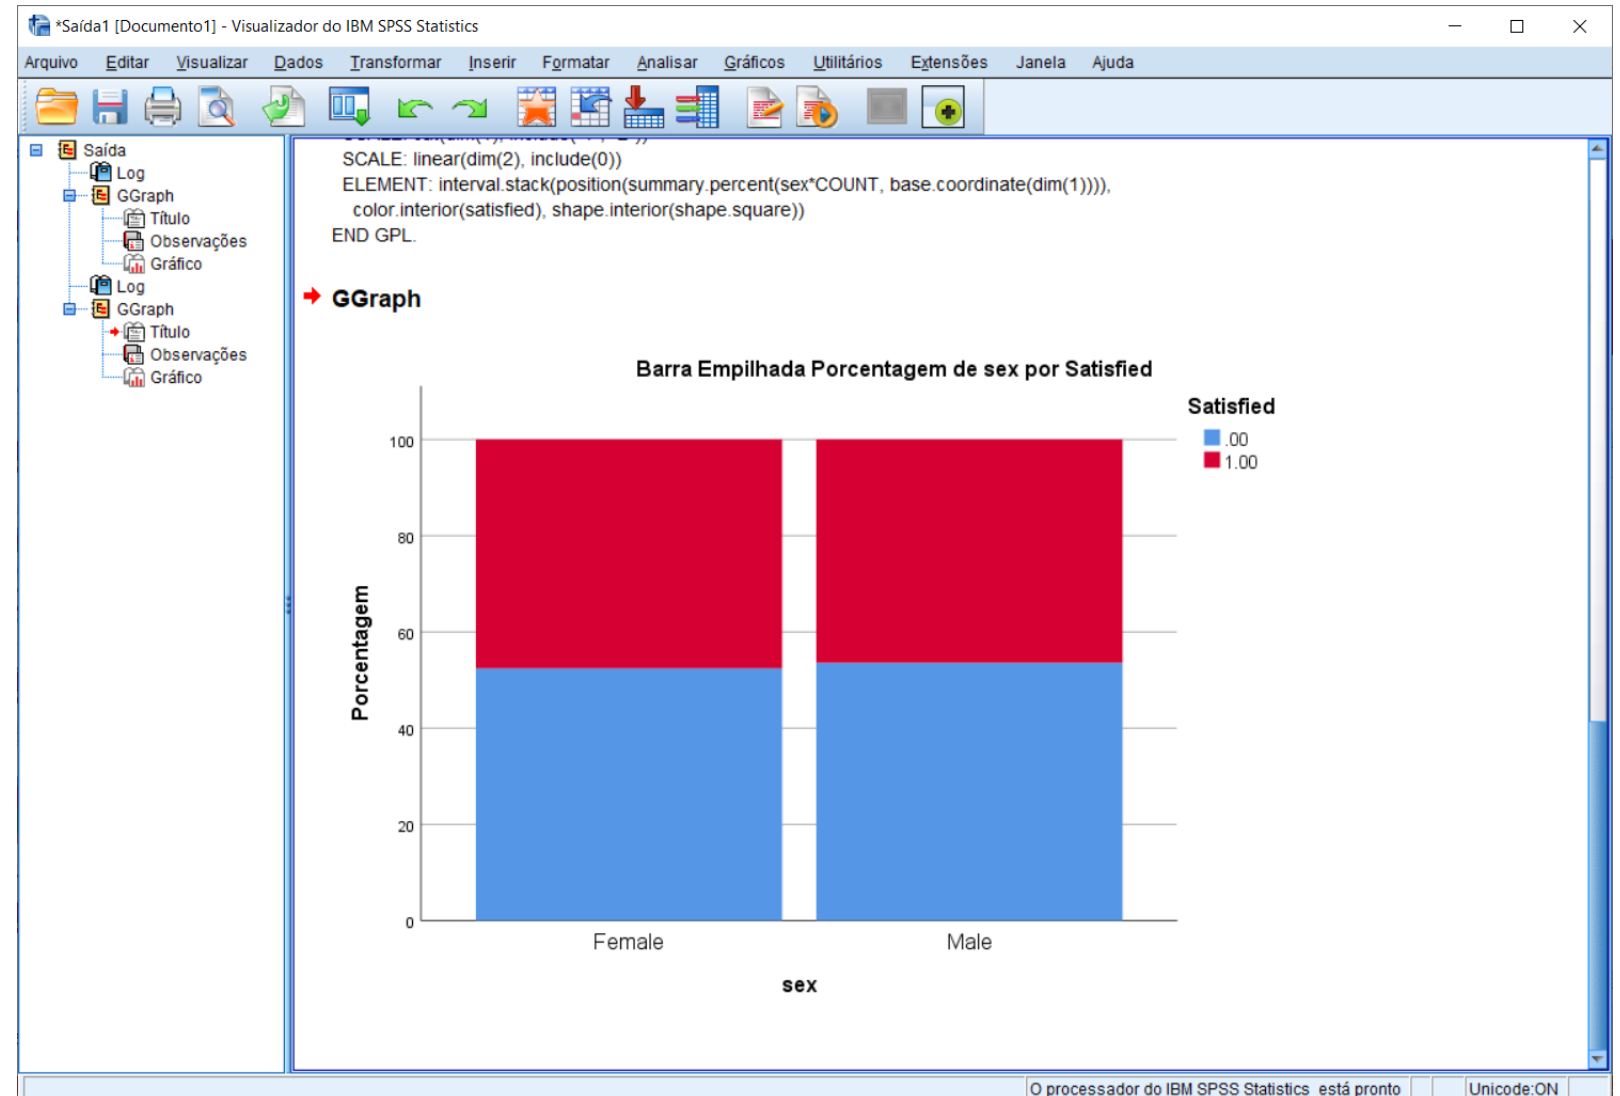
*Saída1 [Documento1] - Visualizador do IBM SPSS Statistics

Arquivo Editar Visualizar Dados Transformar Inserir Formatar Analisar Gráficos Utilitários Extensões Janela Ajuda

Saída
Log
GGraph
Título
Observações
Gráfico
Log
GGraph
Título
Observações
Gráfico

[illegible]
SCALE: linear(dim(2), include(0))
ELEMENT: interval.stack(position(summary.percent(sex*COUNT, base.coordinate(dim(1)))), color.interior(satisfied), shape.interior(shape.square))
END GPL.

GGraph

Barra Empilhada Porcentagem de sex por Satisfied

Satisfied
.00
1.00

Porcentagem

100
80
60
40
20
0

Female
Male

sex

O processador do IBM SPSS Statistics está pronto
Unicode:ON